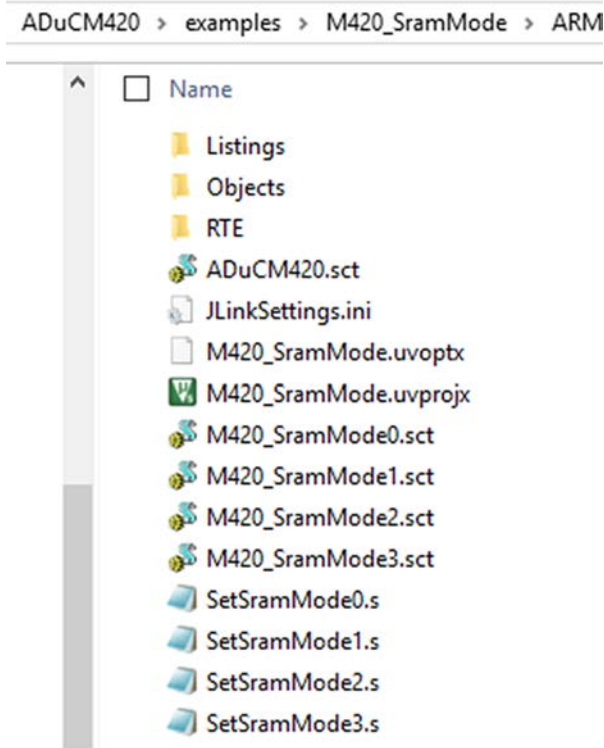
ADuCM420 › examples › M420_SramMode › ARM

Name

Listings

Objects

RTE

ADuCM420.sct

JLinkSettings.ini

M420_SramMode.uvoptx

M420_SramMode.uvprojx

M420_SramMode0.sct

M420_SramMode1.sct

M420_SramMode2.sct

M420_SramMode3.sct

SetSramMode0.s

SetSramMode1.s

SetSramMode2.s

SetSramMode3.s